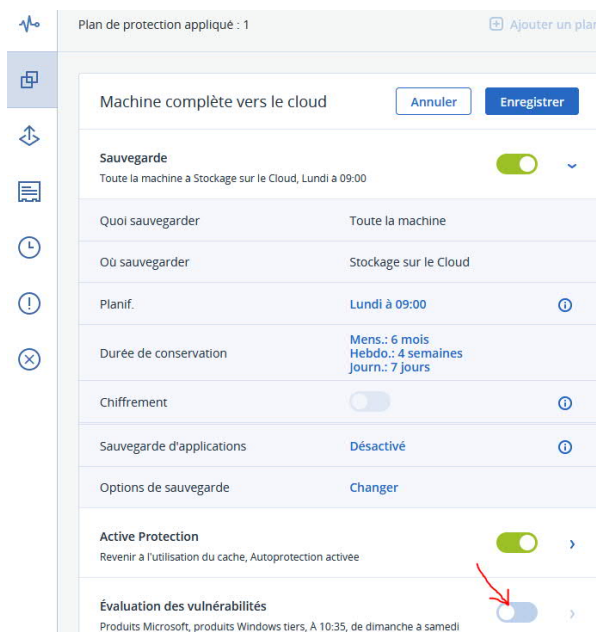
Plan de protection appliqué : 1

Ajouter un plan

Machine complète vers le cloud

Annuler

Enregistrer

Sauvegarde

Toute la machine à Stockage sur le Cloud, Lundi à 09:00

| | |
|---|---|
| Quoi sauvegarder | Toute la machine |
| Où sauvegarder | Stockage sur le Cloud |
| Planif. | Lundi à 09:00 |
| Durée de conservation | Mens.: 6 mois<br>Hebdo.: 4 semaines<br>Journ.: 7 jours |
| Chiffrement | |
| Sauvegarde d'applications | Désactivé |
| Options de sauvegarde | Changer |

Active Protection

Revenir à l'utilisation du cache, Autoprotection activée

Évaluation des vulnérabilités

Produits Microsoft, produits Windows tiers, À 10:35, de dimanche à samedi